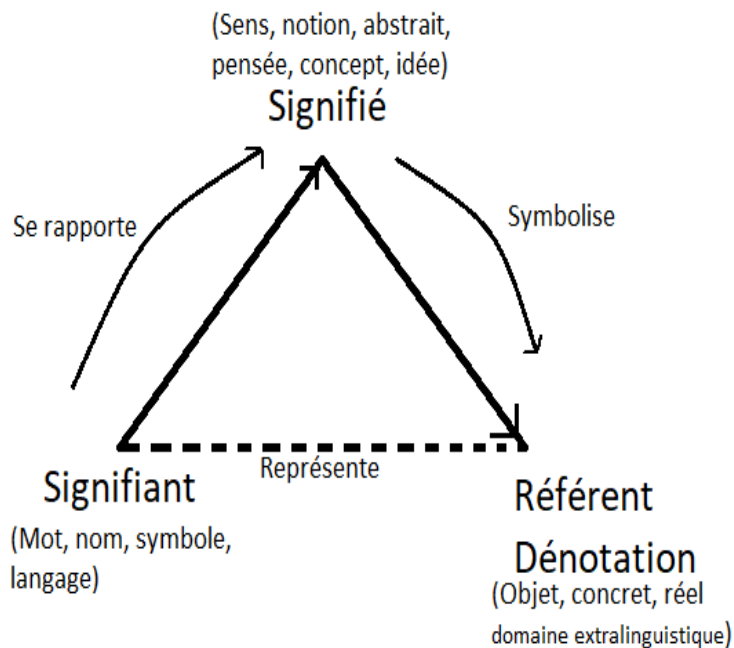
(Sens, notion, abstrait, pensée, concept, idée)
Signifié

Se rapporte

Symbolise

Signifiant
(Mot, nom, symbole, langage)

Représente

Référent
Dénotation
(Objet, concret, réel domaine extralinguistique)